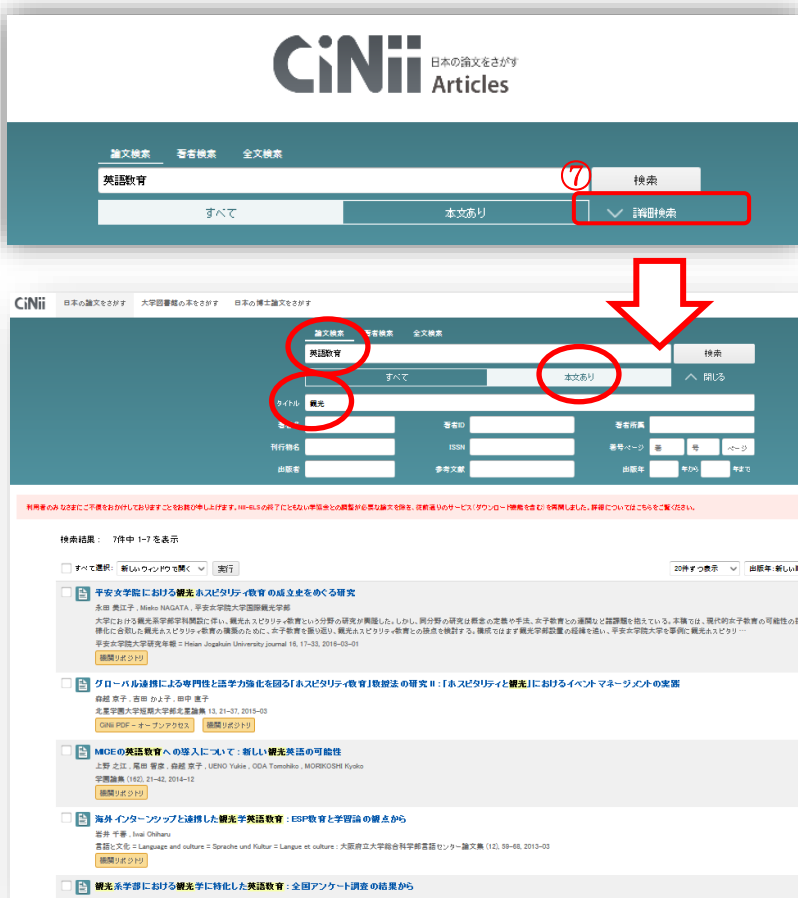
CiNii 日本の論文をさがす Articles

論文検索 著者検索 全文検索

英語教育

検索

⑦

すべて 本文あり 詳細検索

CiNii 日本の論文をさがす 大学図書館の本をさがす 日本の博士論文をさがす

論文検索 著者検索 全文検索

英語教育 検索

すべて 本文あり 閉じる

タイトル 観光

著者名 著者ID 著者所属

刊行物名 ISSN 巻号ページ 巻 号 ページ

出版者 参考文献 出版年 年から 年まで

利用者のみなさまにご不便をおかけしておりますことをお詫び申し上げます。NII-ELSの終了にともない学協会との調整が必要な論文を除き、従前通りのサービス(ダウンロード機能を含む)を再開しました。詳細についてはこちらをご覧ください。

検索結果: 7件中 1-7 を表示

すべて選択: 新しいウィンドウで開く 実行

20件ずつ表示 出版年:新しい

平安女学院における観光ホスピタリティ教育の成立史をめぐる研究
永田 美江子, Mieko NAGATA, 平安女学院大学国際観光学部
大学における観光系学部学科開設に伴い、観光ホスピタリティ教育という分野の研究が興隆した。しかし、同分野の研究は概念の定義や手法、女子教育との連関など諸課題を抱えている。本稿では、現代的女子教育の可能性の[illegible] 時代に合致した観光ホスピタリティ教育の構築のために、女子教育を振り返り、観光ホスピタリティ教育との接点を検討する。構成ではまず観光学部設置の経緯を追い、平安女学院大学を事例に観光ホスピタリ…
平安女学院大学研究年報 = Heian Jogakuin University journal 16, 17-33, 2016-03-01
機関リポジトリ

グローバル連携による専門性と語学力強化を図る「ホスピタリティ教育」教授法 の研究 II : 「ホスピタリティと観光」におけるイベント マネージメントの実践
森越 京子, 吉田 かよ子, 田中 直子
北星学園大学短期大学部北星論集 13, 21-37, 2015-03
CiNii PDF - オープンアクセス 機関リポジトリ

MICEの英語教育への導入について : 新しい観光英語の可能性
上野 之江, 尾田 智彦, 森越 京子, UENO Yukie, ODA Tomohiko, MORIKOSHI Kyoko
学園論集 (162), 21-42, 2014-12
機関リポジトリ

海外インターンシップと連携した観光学英語教育 : ESP教育と学習論の観点から
岩井 千春, Iwai Chiharu
言語と文化 = Language and culture = Sprache und Kultur = Langue et culture : 大阪府立大学総合科学部言語センター論集 (12), 59-68, 2013-03
機関リポジトリ

観光系学部における観光学に特化した英語教育 : 全国アンケート調査の結果から